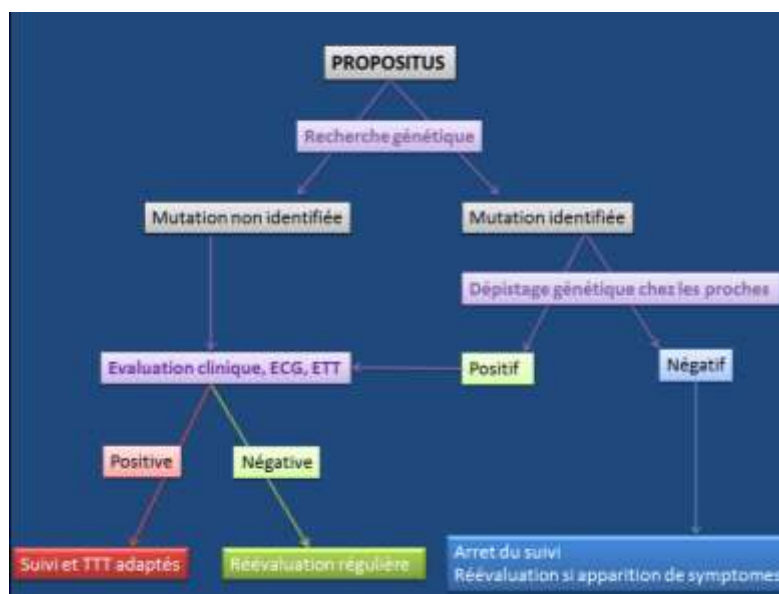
PROPOSITUS

Recherche génétique

Mutation non identifiée

Mutation identifiée

Dépistage génétique chez les proches

Evaluation clinique, ECG, ETT

Positif

Négatif

Positive

Négative

Suivi et TTT adaptés

Réévaluation régulière

Arret du suivi
Réévaluation si apparition de symptomes